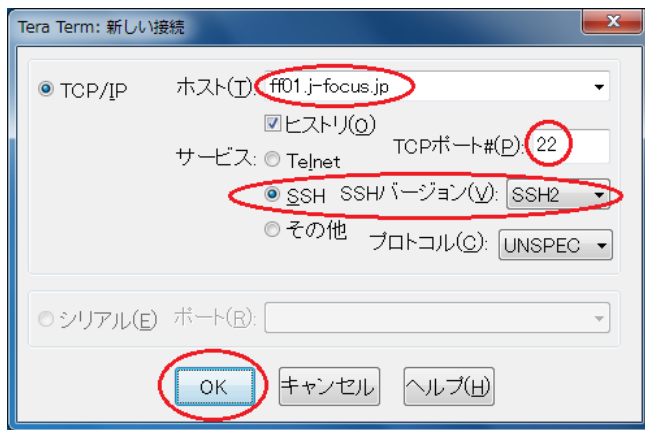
Tera Term: 新しい接続

TCP/IP

ホスト(T): ff01.j-focus.jp

ヒストリ(O)

サービス: Telnet

TCPポート#(P): 22

SSH

SSHバージョン(V): SSH2

その他

プロトコル(C): UNSPEC

シリアル(E)

ポート(R):

OK

キャンセル

ヘルプ(H)